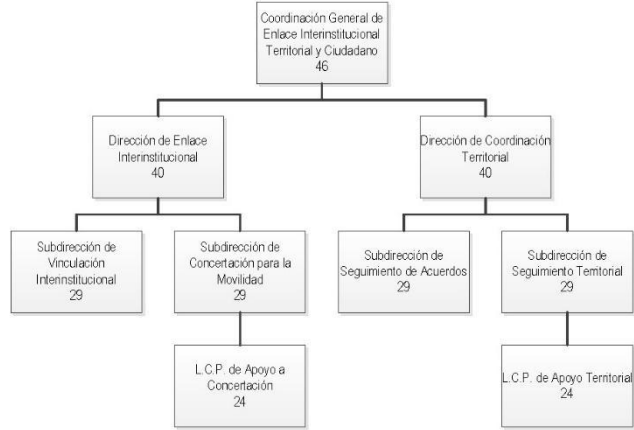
Coordinación General de Enlace Interinstitucional Territorial y Ciudadano
46

Dirección de Enlace Interinstitucional
40

Dirección de Coordinación Territorial
40

Subdirección de Vinculación Interinstitucional
29

Subdirección de Concertación para la Movilidad
29

Subdirección de Seguimiento de Acuerdos
29

Subdirección de Seguimiento Territorial
29

L.C.P. de Apoyo a Concertación
24

L.C.P. de Apoyo Territorial
24